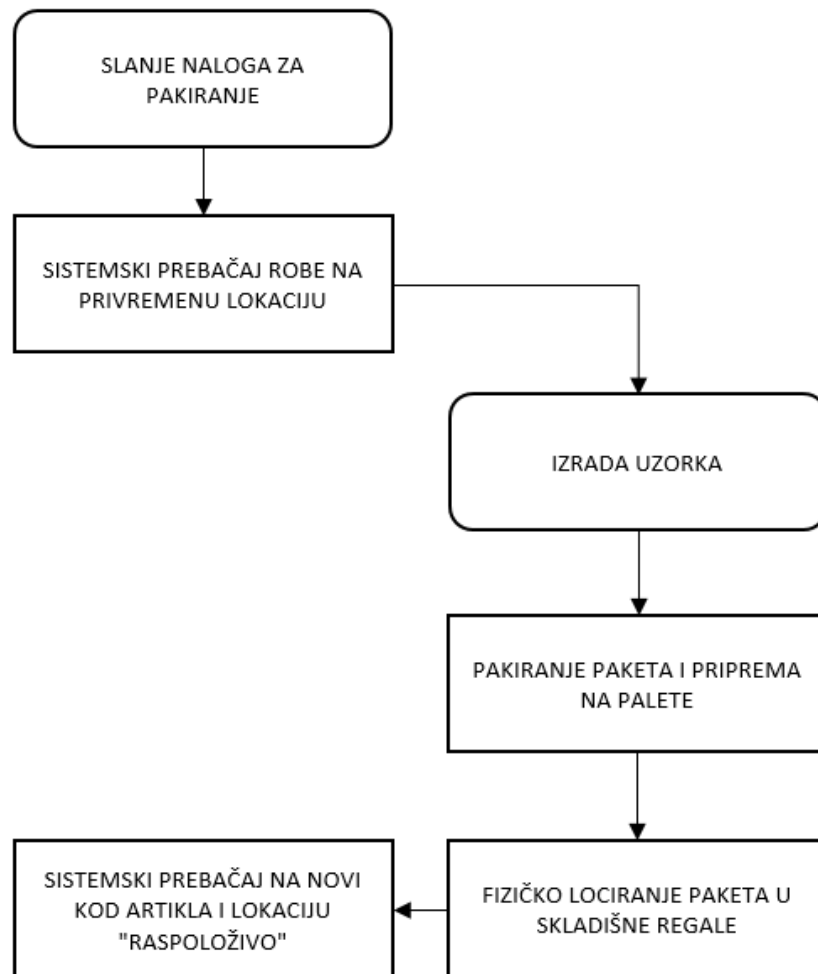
SLANJE NALOGA ZA PAKIRANJE

SISTEMSKI PREBAČAJ ROBE NA PRIVREMENU LOKACIJU

IZRADA UZORKA

PAKIRANJE PAKETA I PRIPREMA NA PALETE

FIZIČKO LOCIRANJE PAKETA U SKLADIŠNE REGALE

SISTEMSKI PREBAČAJ NA NOVI KOD ARTIKLA I LOKACIJU "RASPOLOŽIVO"